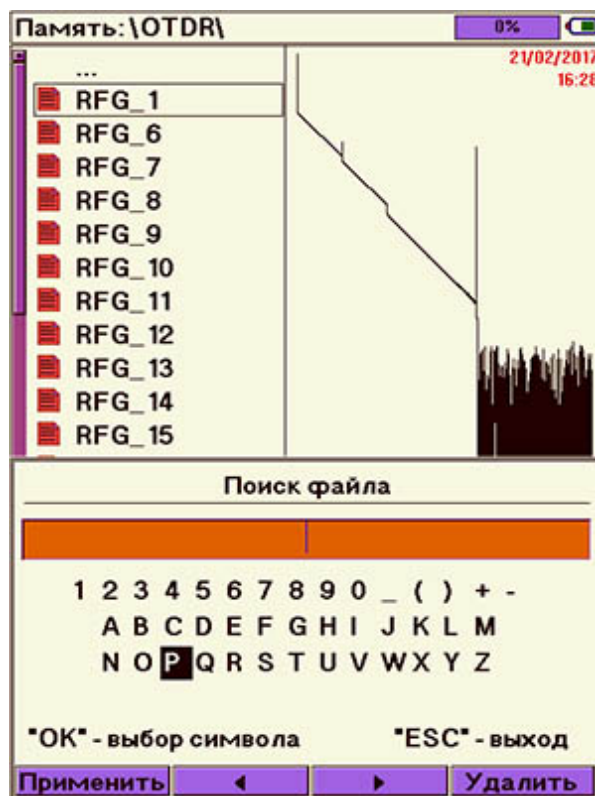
Память:\OTDR\ 0%

21/02/2017
16:28

...
RFG_1
RFG_6
RFG_7
RFG_8
RFG_9
RFG_10
RFG_11
RFG_12
RFG_13
RFG_14
RFG_15

Поиск файла

1 2 3 4 5 6 7 8 9 0 _ ( ) + -
A B C D E F G H I J K L M
N O P Q R S T U V W X Y Z

"OK" - выбор символа "ESC" - выход

Применить ◄ ► Удалить